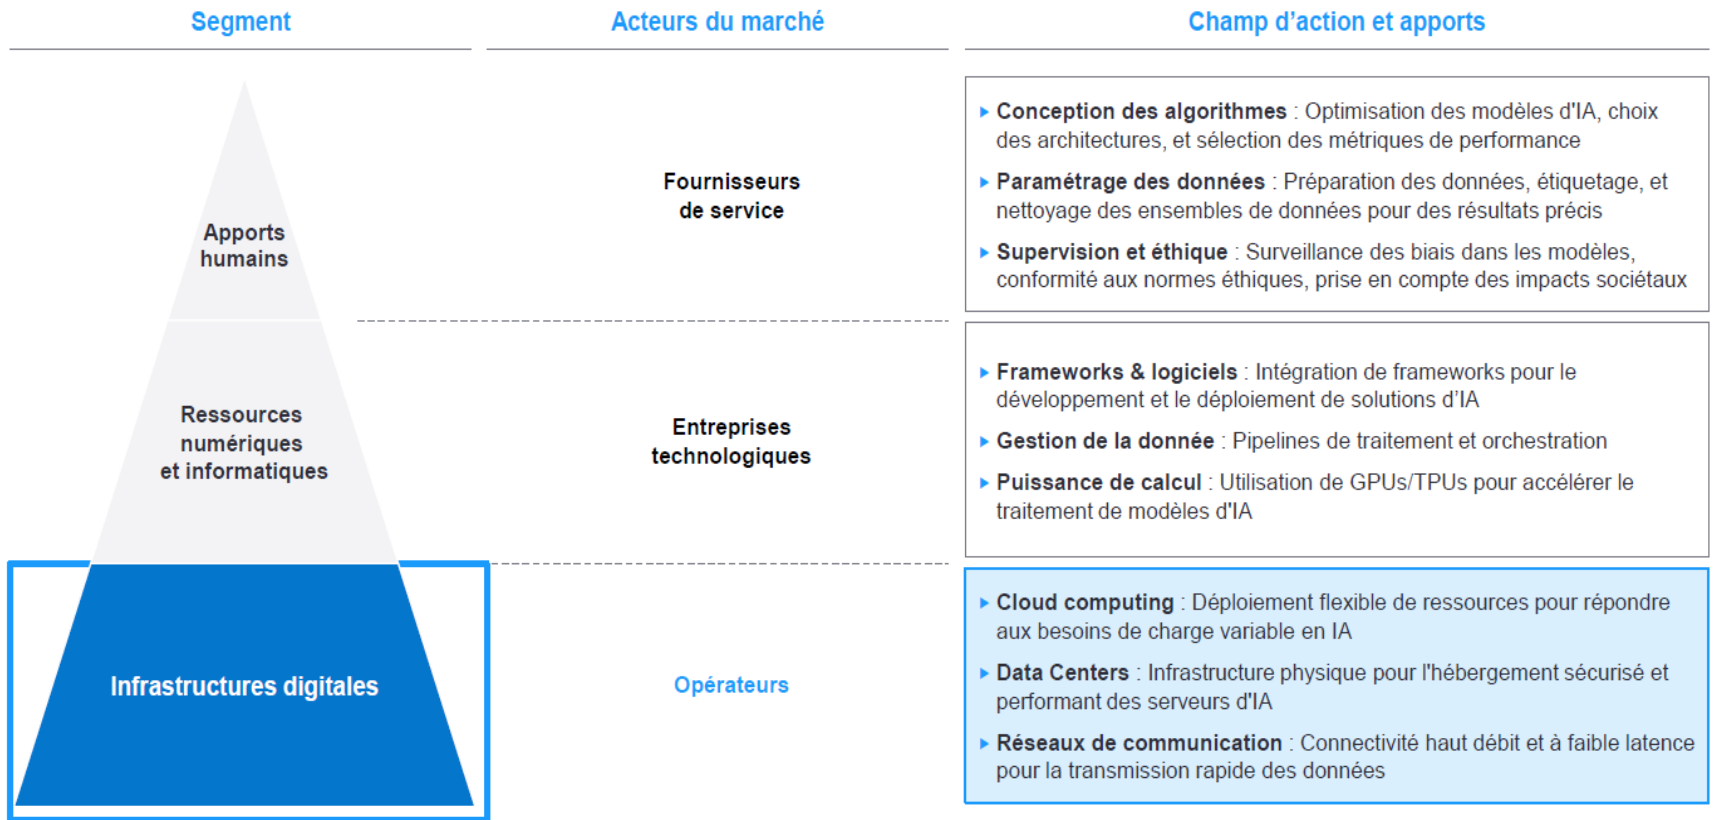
| Segment | Acteurs du marché | Champ d'action et apports |
|---|---|---|
| Apports humains | Fournisseurs de service | ▸ **Conception des algorithmes** : Optimisation des modèles d'IA, choix des architectures, et sélection des métriques de performance<br>▸ **Paramétrage des données** : Préparation des données, étiquetage, et nettoyage des ensembles de données pour des résultats précis<br>▸ **Supervision et éthique** : Surveillance des biais dans les modèles, conformité aux normes éthiques, prise en compte des impacts sociétaux |
| Ressources numériques et informatiques | Entreprises technologiques | ▸ **Frameworks & logiciels** : Intégration de frameworks pour le développement et le déploiement de solutions d'IA<br>▸ **Gestion de la donnée** : Pipelines de traitement et orchestration<br>▸ **Puissance de calcul** : Utilisation de GPUs/TPUs pour accélérer le traitement de modèles d'IA |
| Infrastructures digitales | Opérateurs | ▸ **Cloud computing** : Déploiement flexible de ressources pour répondre aux besoins de charge variable en IA<br>▸ **Data Centers** : Infrastructure physique pour l'hébergement sécurisé et performant des serveurs d'IA<br>▸ **Réseaux de communication** : Connectivité haut débit et à faible latence pour la transmission rapide des données |